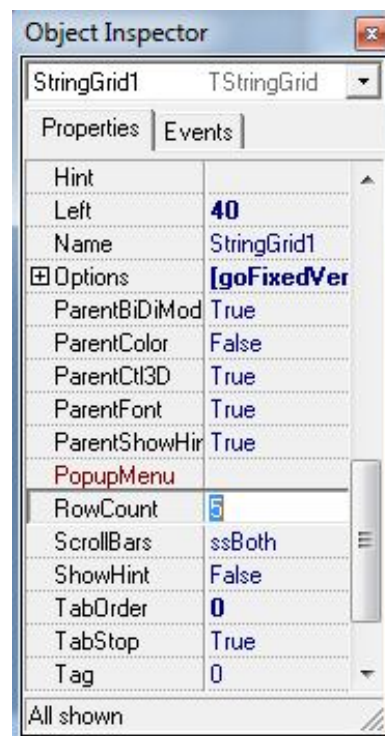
Object Inspector

StringGrid1 TStringGrid

Properties | Events

| | |
|---|---|
| Hint | |
| Left | 40 |
| Name | StringGrid1 |
| ⊞Options | [goFixedVer |
| ParentBiDiMod | True |
| ParentColor | False |
| ParentCtl3D | True |
| ParentFont | True |
| ParentShowHir | True |
| PopupMenu | |
| RowCount | 5 |
| ScrollBars | ssBoth |
| ShowHint | False |
| TabOrder | 0 |
| TabStop | True |
| Tag | 0 |

All shown